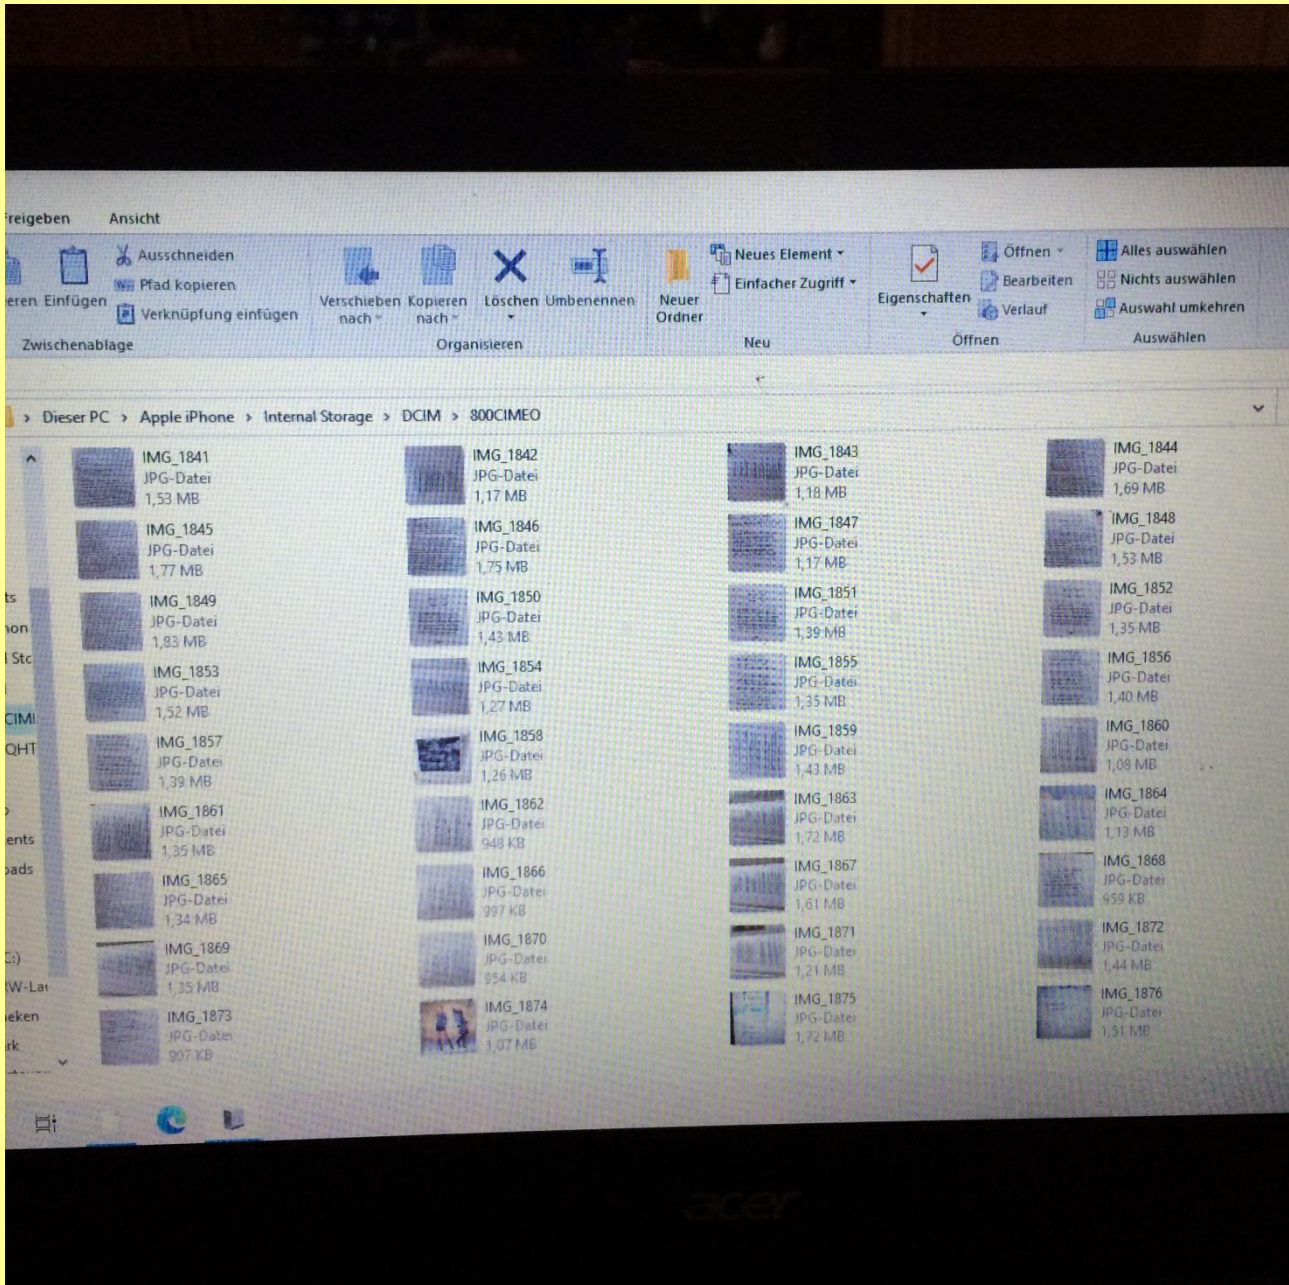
reigeben Ansicht

eren Einfügen
Ausschneiden
Pfad kopieren
Verknüpfung einfügen
Zwischenablage

Verschieben nach
Kopieren nach
Löschen
Umbenennen
Organisieren

Neuer Ordner
Neues Element
Einfacher Zugriff
Neu

Eigenschaften
Öffnen
Bearbeiten
Verlauf
Öffnen

Alles auswählen
Nichts auswählen
Auswahl umkehren
Auswählen

> Dieser PC > Apple iPhone > Internal Storage > DCIM > 800CIMEO

ts
non
l Stc
CIMI
QHT
ents
oads
:)
W-La
eken
rk

IMG_1841 JPG-Datei 1,53 MB
IMG_1842 JPG-Datei 1,17 MB
IMG_1843 JPG-Datei 1,18 MB
IMG_1844 JPG-Datei 1,69 MB
IMG_1845 JPG-Datei 1,77 MB
IMG_1846 JPG-Datei 1,75 MB
IMG_1847 JPG-Datei 1,17 MB
IMG_1848 JPG-Datei 1,53 MB
IMG_1849 JPG-Datei 1,83 MB
IMG_1850 JPG-Datei 1,43 MB
IMG_1851 JPG-Datei 1,39 MB
IMG_1852 JPG-Datei 1,35 MB
IMG_1853 JPG-Datei 1,52 MB
IMG_1854 JPG-Datei 1,27 MB
IMG_1855 JPG-Datei 1,35 MB
IMG_1856 JPG-Datei 1,40 MB
IMG_1857 JPG-Datei 1,39 MB
IMG_1858 JPG-Datei 1,26 MB
IMG_1859 JPG-Datei 1,43 MB
IMG_1860 JPG-Datei 1,08 MB
IMG_1861 JPG-Datei 1,35 MB
IMG_1862 JPG-Datei 948 KB
IMG_1863 JPG-Datei 1,72 MB
IMG_1864 JPG-Datei 1,13 MB
IMG_1865 JPG-Datei 1,34 MB
IMG_1866 JPG-Datei 997 KB
IMG_1867 JPG-Datei 1,61 MB
IMG_1868 JPG-Datei 959 KB
IMG_1869 JPG-Datei 1,35 MB
IMG_1870 JPG-Datei 954 KB
IMG_1871 JPG-Datei 1,21 MB
IMG_1872 JPG-Datei 1,44 MB
IMG_1873 JPG-Datei 907 KB
IMG_1874 JPG-Datei 1,07 MB
IMG_1875 JPG-Datei 1,72 MB
IMG_1876 JPG-Datei 1,51 MB

acer